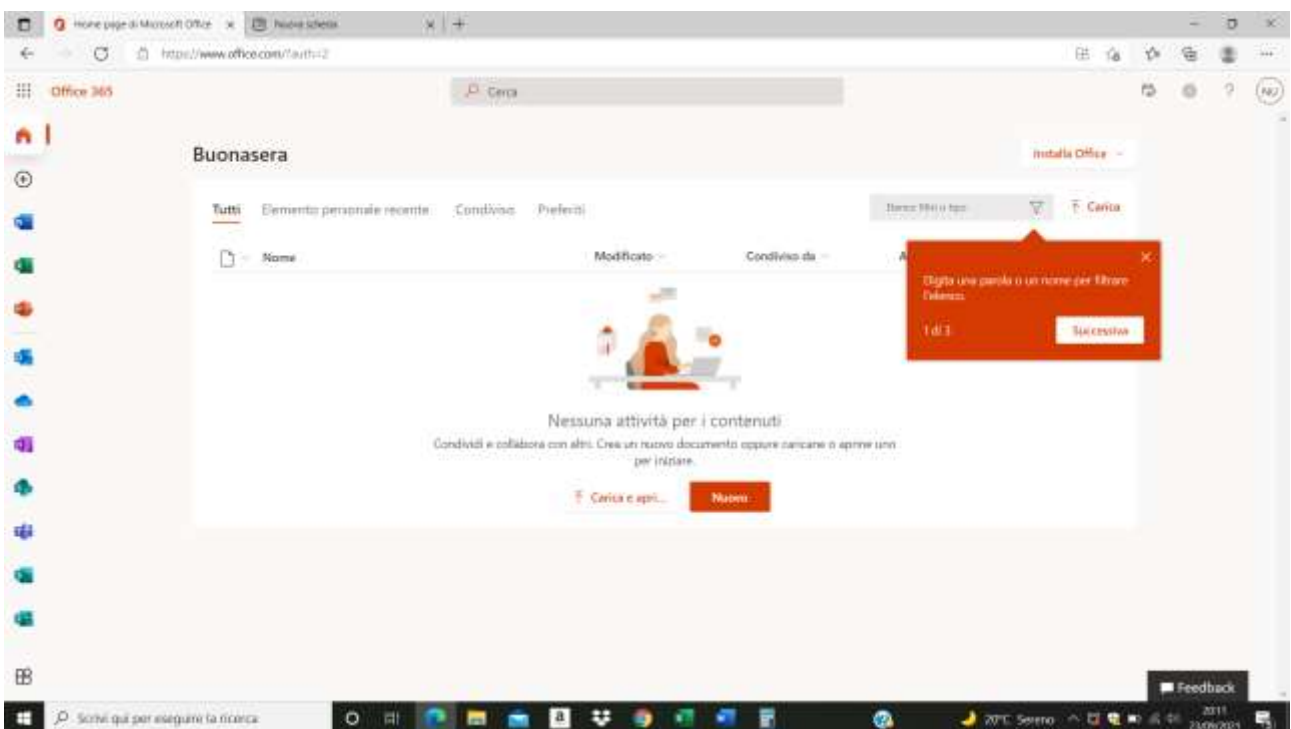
Home page di Microsoft Office
Nuova scheda
https://www.office.com/?auth=2
Office 365
Cerca
NU
Buonasera
Installa Office
Tutti Elemento personale recente Condiviso Preferiti
Filtro per titolo o tipo
Carica
Nome
Modificato
Condiviso da
A
Digita una parola o un nome per filtrare l'elenco.
1 di 3
Successiva
Nessuna attività per i contenuti
Condividi e collabora con altri. Crea un nuovo documento oppure caricane o aprine uno per iniziare.
Carica e apri...
Nuovo
Feedback
Scrivi qui per eseguire la ricerca
20°C Sereno
20:11
23/09/2021